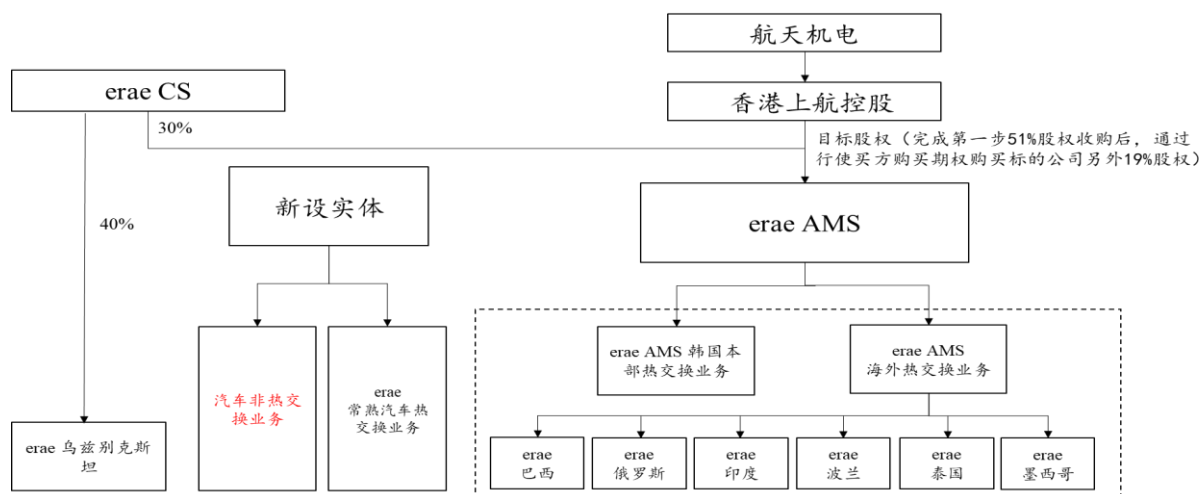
航天机电

erae CS

香港上航控股

30%

目标股权（完成第一步51%股权收购后，通过行使买方购买期权购买标的公司另外19%股权）

40%

新设实体

erae AMS

汽车非热交换业务

erae 常熟汽车热交换业务

erae AMS 韩国本部热交换业务

erae AMS 海外热交换业务

erae 乌兹别克斯坦

erae 巴西

erae 俄罗斯

erae 印度

erae 波兰

erae 泰国

erae 墨西哥